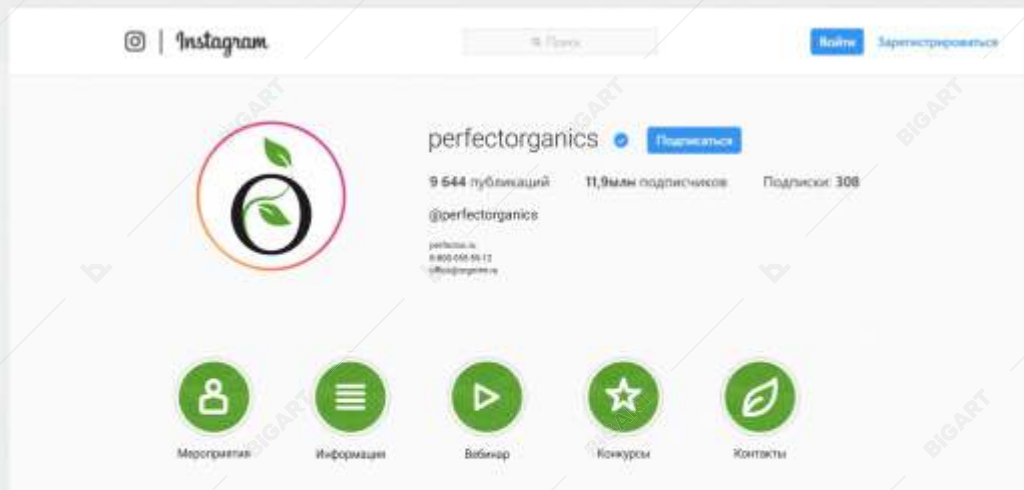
Instagram

Поиск

Войти

Зарегистрироваться

BIGART

perfectorganics

Подписаться

9 644 публикаций

11,9млн подписчиков

Подписки: 308

@perfectorganics

perfector.ru
8-800-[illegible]
office@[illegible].ru

Мероприятия

Информация

Вебинар

Конкурсы

Контакты